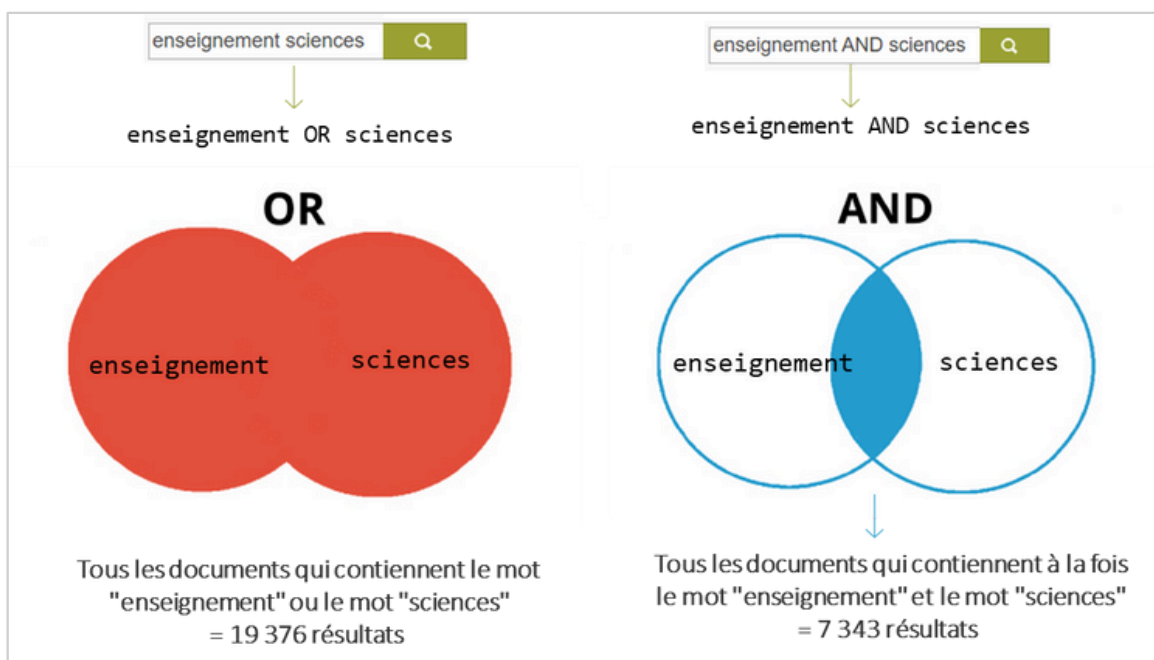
enseignement sciences

enseignement OR sciences

OR

enseignement

sciences

Tous les documents qui contiennent le mot "enseignement" ou le mot "sciences" = 19 376 résultats

enseignement AND sciences

enseignement AND sciences

AND

enseignement

sciences

Tous les documents qui contiennent à la fois le mot "enseignement" et le mot "sciences" = 7 343 résultats